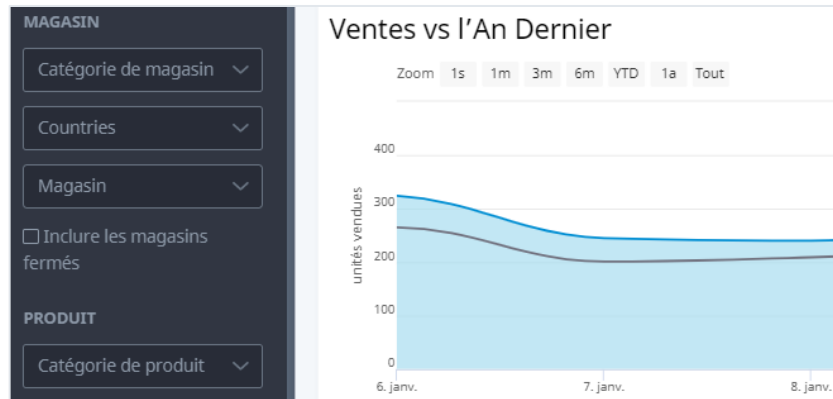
MAGASIN

Catégorie de magasin

Countries

Magasin

Inclure les magasins fermés

PRODUIT

Catégorie de produit

Ventes vs l'An Dernier

Zoom 1s 1m 3m 6m YTD 1a Tout

400
300
200
100
0

unités vendues

6. janv.
7. janv.
8. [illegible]